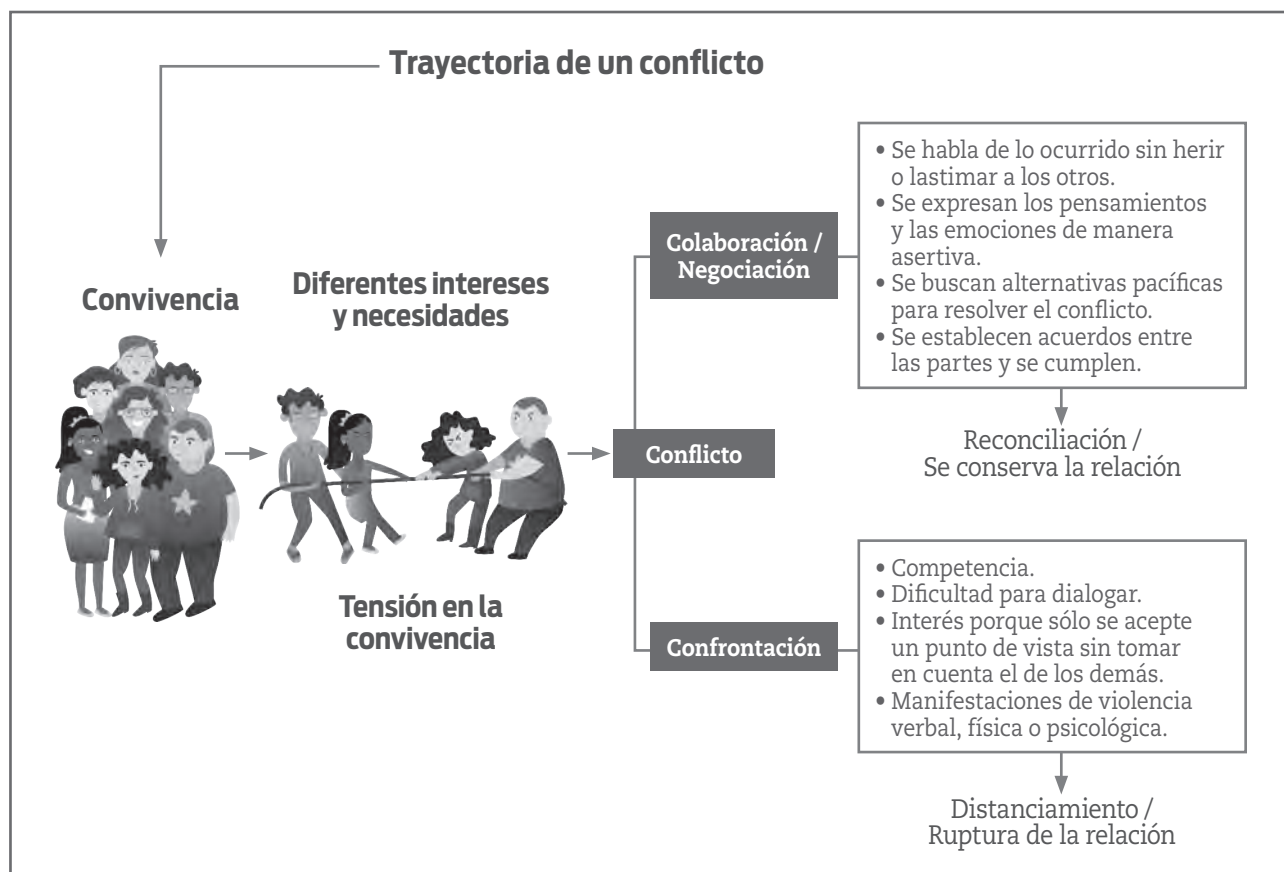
Trayectoria de un conflicto

Convivencia

Diferentes intereses y necesidades

Tensión en la convivencia

Conflicto

Colaboración / Negociación

• Se habla de lo ocurrido sin herir o lastimar a los otros.
• Se expresan los pensamientos y las emociones de manera asertiva.
• Se buscan alternativas pacíficas para resolver el conflicto.
• Se establecen acuerdos entre las partes y se cumplen.

Reconciliación / Se conserva la relación

Confrontación

• Competencia.
• Dificultad para dialogar.
• Interés porque sólo se acepte un punto de vista sin tomar en cuenta el de los demás.
• Manifestaciones de violencia verbal, física o psicológica.

Distanciamiento / Ruptura de la relación